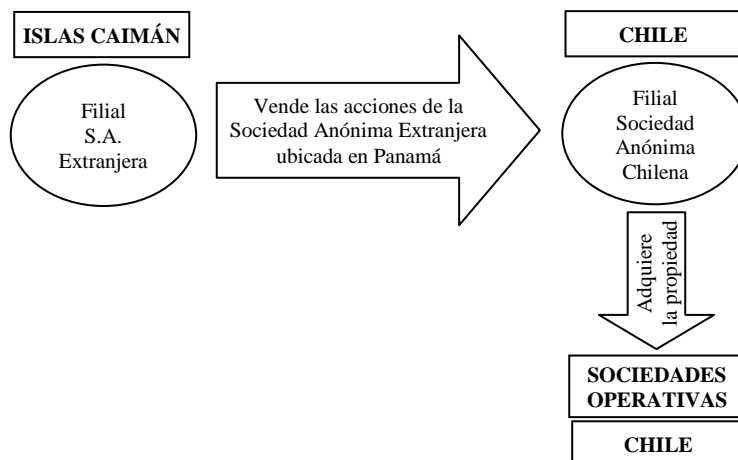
ISLAS CAIMÁN

Filial
S.A.
Extranjera

Vende las acciones de la Sociedad Anónima Extranjera ubicada en Panamá

CHILE

Filial
Sociedad
Anónima
Chilena

Adquiere la propiedad

SOCIEDADES OPERATIVAS

CHILE